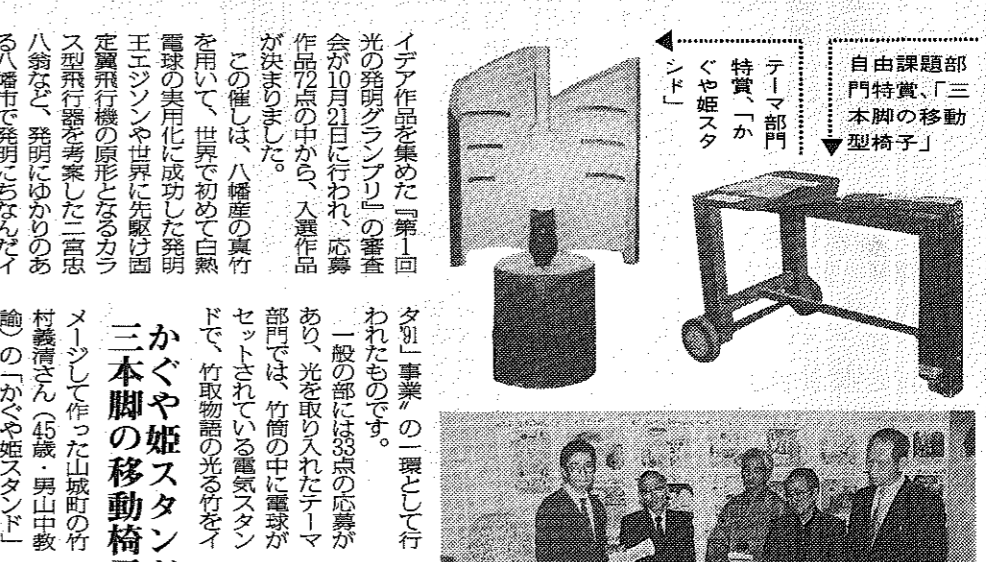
自由課題部門特賞、「三本脚の移動型椅子」

テーマ部門特賞、「かぐや姫スタンド」

イデア作品を集めた『第1回光の発明グランプリ』の審査会が10月21日に行われ、応募作品72点の中から、入選作品が決まりました。

この催しは、八幡産の真竹を用いて、世界で初めて白熱電球の実用化に成功した発明王エジソンや世界に先駆け固定翼飛行機の原形となるカラス型飛行器を考案した二宮忠八翁など、発明にゆかりのある八幡市で発明にちなんだイ

タ'91」事業"の一環として行われたものです。

一般の部には33点の応募があり、光を取り入れたテーマ部門では、竹筒の中に電球がセットされている電気スタンドで、竹取物語の光る竹をイ

かぐや姫スタン
三本脚の移動椅

メージして作った山城町の竹村義清さん（45歳・男山中教諭）の「かぐや姫スタンド」